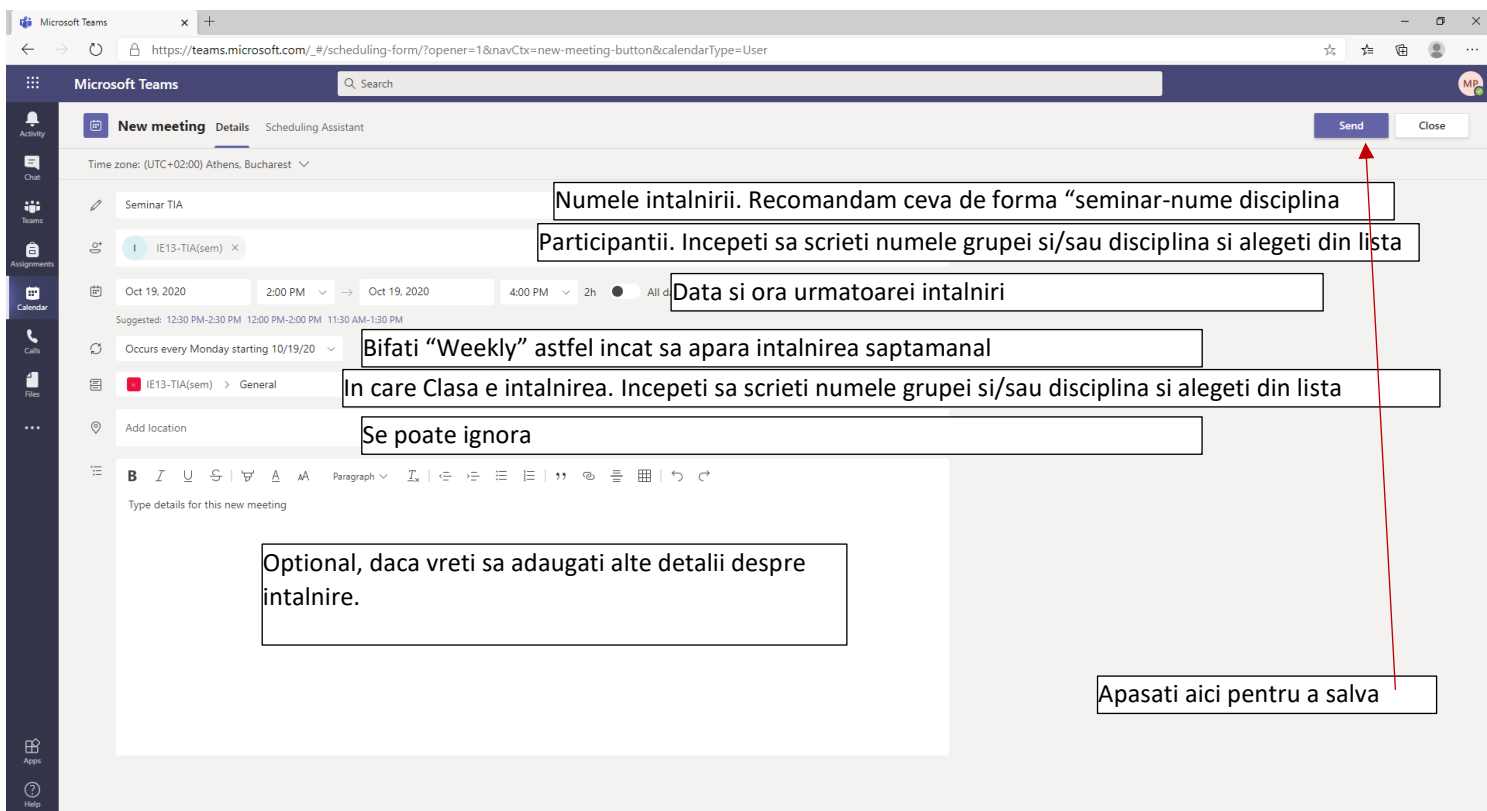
Microsoft Teams

https://teams.microsoft.com/_#/scheduling-form/?opener=1&navCtx=new-meeting-button&calendarType=User

Microsoft Teams

Search

MP

Activity

Chat

Teams

Assignments

Calendar

Calls

Files

...

Apps

Help

New meeting Details Scheduling Assistant

Send Close

Time zone: (UTC+02:00) Athens, Bucharest

Seminar TIA

Numele intalnirii. Recomandam ceva de forma “seminar-nume disciplina

I IE13-TIA(sem) ×

Participantii. Incepeti sa scrieti numele grupei si/sau disciplina si alegeti din lista

Oct 19, 2020 2:00 PM → Oct 19, 2020 4:00 PM 2h All d

Data si ora urmatoarei intalniri

Suggested: 12:30 PM-2:30 PM 12:00 PM-2:00 PM 11:30 AM-1:30 PM

Occurs every Monday starting 10/19/20

Bifati “Weekly” astfel incat sa apara intalnirea saptamanal

IE13-TIA(sem) > General

In care Clasa e intalnirea. Incepeti sa scrieti numele grupei si/sau disciplina si alegeti din lista

Add location

Se poate ignora

B I U S A Paragraph

Type details for this new meeting

Optional, daca vreti sa adaugati alte detalii despre intalnire.

Apasati aici pentru a salva